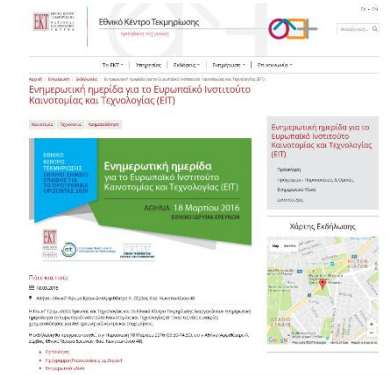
EKT

Εθνικό Κέντρο Τεκμηρίωσης

EN · EL

Αναζήτηση...

Το ΕΚΤ · Υπηρεσίες · Εκδόσεις · Εκδηλώσεις · Επικοινωνία

Ενημερωτική ημέρα για το Ευρωπαϊκό Ινστιτούτο Καινοτομίας και Τεχνολογίας (EIT)

ΕΘΝΙΚΟ ΚΕΝΤΡΟ ΤΕΚΜΗΡΙΩΣΗΣ

Ενημερωτική ημέρα για το Ευρωπαϊκό Ινστιτούτο Καινοτομίας και Τεχνολογίας (EIT)

ΑΘΗΝΑ 18 Μαρτίου 2016

ΕΘΝΙΚΟ ΙΔΡΥΜΑ ΕΡΕΥΝΩΝ

EKT

Ενημερωτική ημέρα για το Ευρωπαϊκό Ινστιτούτο Καινοτομίας και Τεχνολογίας (EIT)

Πρόγραμμα

Χάρτης Εκδήλωσης

Πότε και πού;

18.03.2016

Αθήνα - Εθνικό Ίδρυμα Ερευνών

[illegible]

Πρόγραμμα